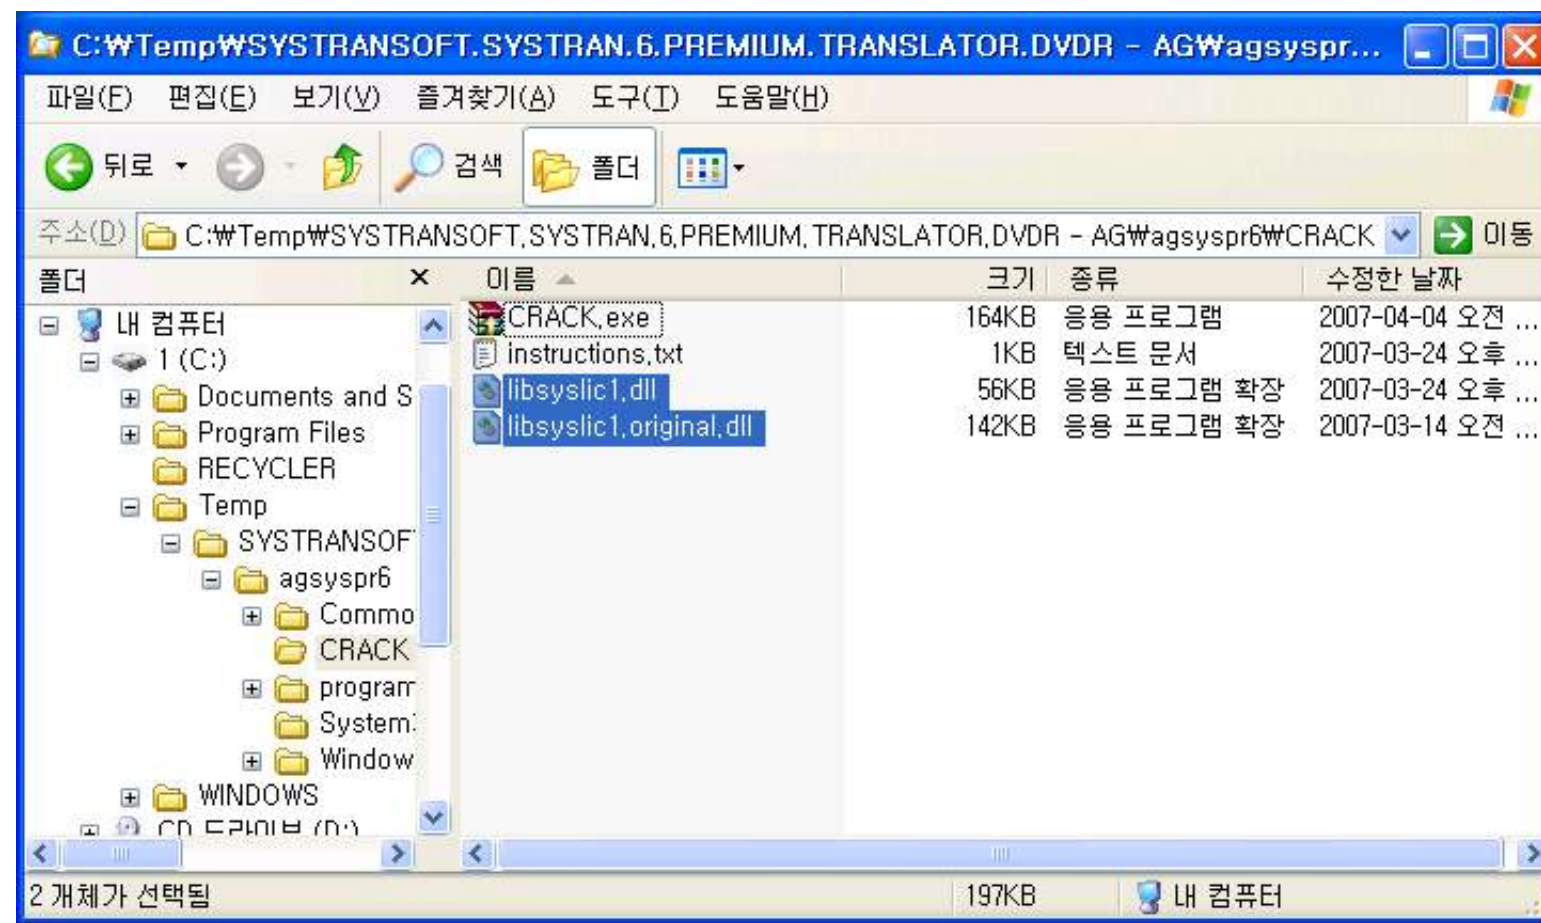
C:₩Temp₩SYSTRANSOFT.SYSTRAN.6.PREMIUM.TRANSLATOR.DVDR - AG₩agsyspr...

파일(F) 편집(E) 보기(V) 즐겨찾기(A) 도구(T) 도움말(H)

뒤로 검색 폴더

주소(D) C:₩Temp₩SYSTRANSOFT.SYSTRAN.6.PREMIUM.TRANSLATOR.DVDR - AG₩agsyspr6₩CRACK 이동

폴더 ×

내 컴퓨터
1 (C:)
Documents and S
Program Files
RECYCLER
Temp
SYSTRANSOF
agsyspr6
Commo
CRACK
program
System
Window
WINDOWS
CD 드라이브 (D:)

| 이름 | 크기 | 종류 | 수정한 날짜 |
|---|---|---|---|
| CRACK.exe | 164KB | 응용 프로그램 | 2007-04-04 오전 ... |
| instructions.txt | 1KB | 텍스트 문서 | 2007-03-24 오후 ... |
| libsyslic1.dll | 56KB | 응용 프로그램 확장 | 2007-03-24 오후 ... |
| libsyslic1.original.dll | 142KB | 응용 프로그램 확장 | 2007-03-14 오전 ... |

2 개체가 선택됨 197KB 내 컴퓨터